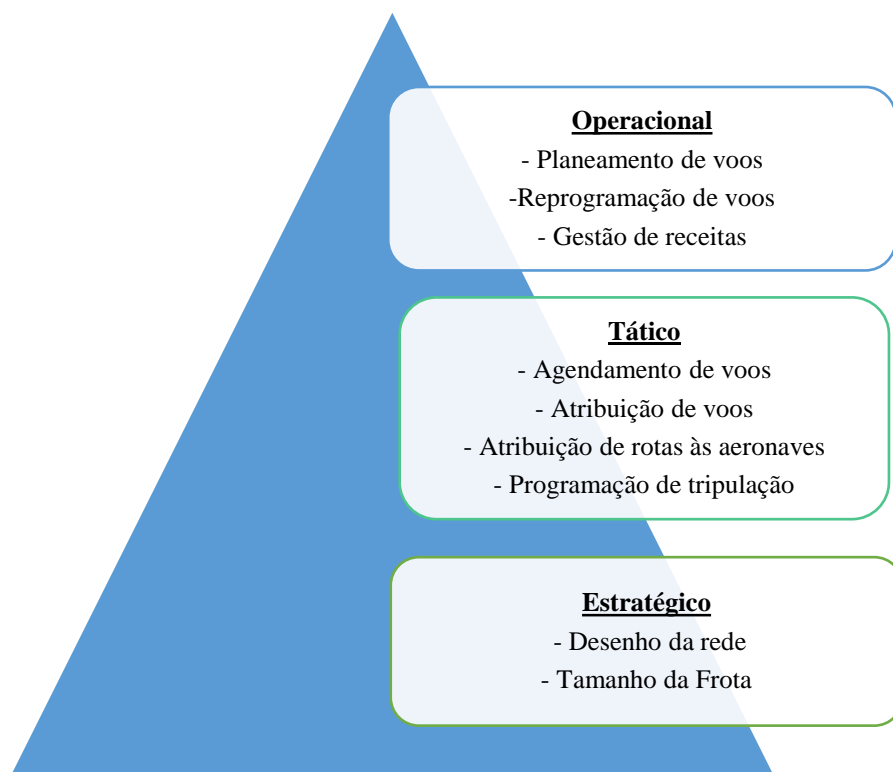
Operacional
- Planeamento de voos
-Reprogramação de voos
- Gestão de receitas

Tático
- Agendamento de voos
- Atribuição de voos
- Atribuição de rotas às aeronaves
- Programação de tripulação

Estratégico
- Desenho da rede
- Tamanho da Frota